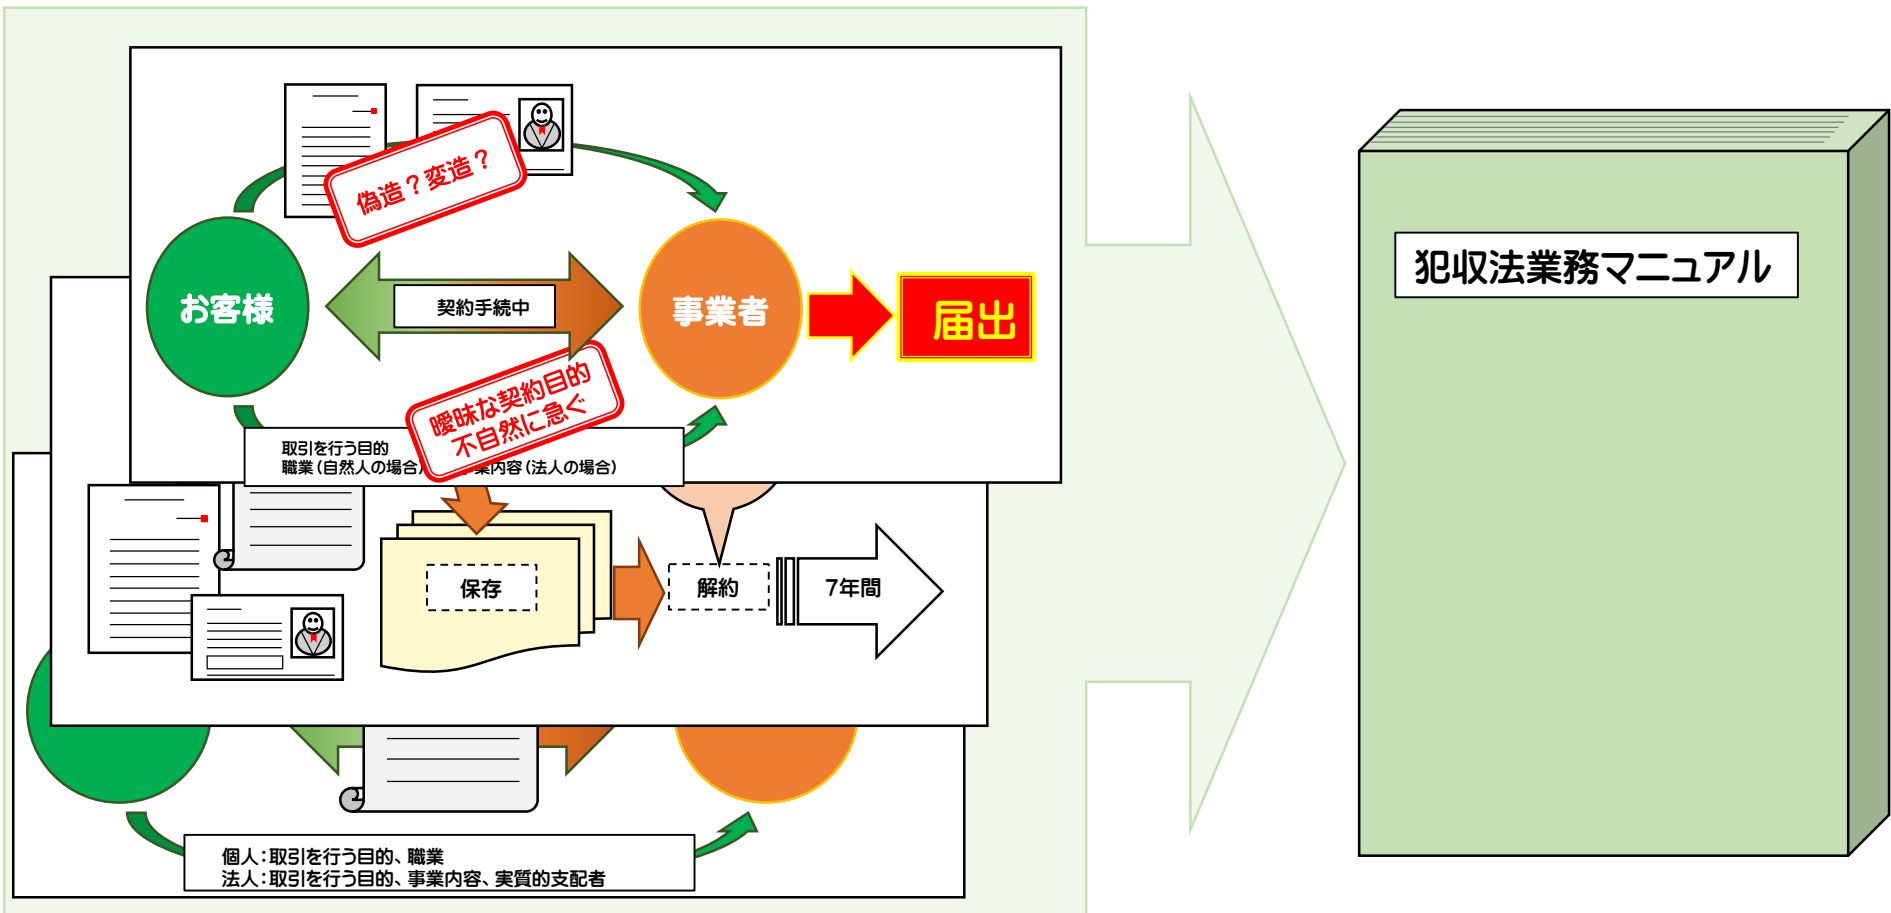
偽造？変造？

お客様

契約手続中

事業者

届出

曖昧な契約目的
不自然に急ぐ

取引を行う目的
職業（自然人の場合）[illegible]業内容（法人の場合）

保存

解約

7年間

個人：取引を行う目的、職業
法人：取引を行う目的、事業内容、実質的支配者

犯収法業務マニュアル